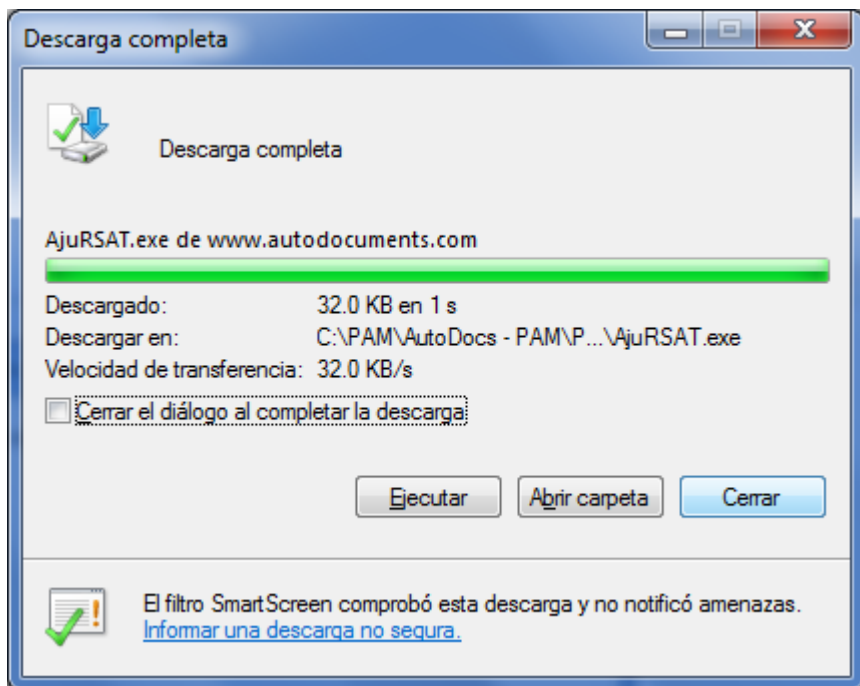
Descarga completa

Descarga completa

AjuRSAT.exe de www.autodocuments.com

Descargado: 32.0 KB en 1 s
Descargar en: C:\PAM\AutoDocs - PAM\P...\AjuRSAT.exe
Velocidad de transferencia: 32.0 KB/s

Cerrar el diálogo al completar la descarga

Ejecutar
Abrir carpeta
Cerrar

El filtro SmartScreen comprobó esta descarga y no notificó amenazas.
Informar una descarga no segura.